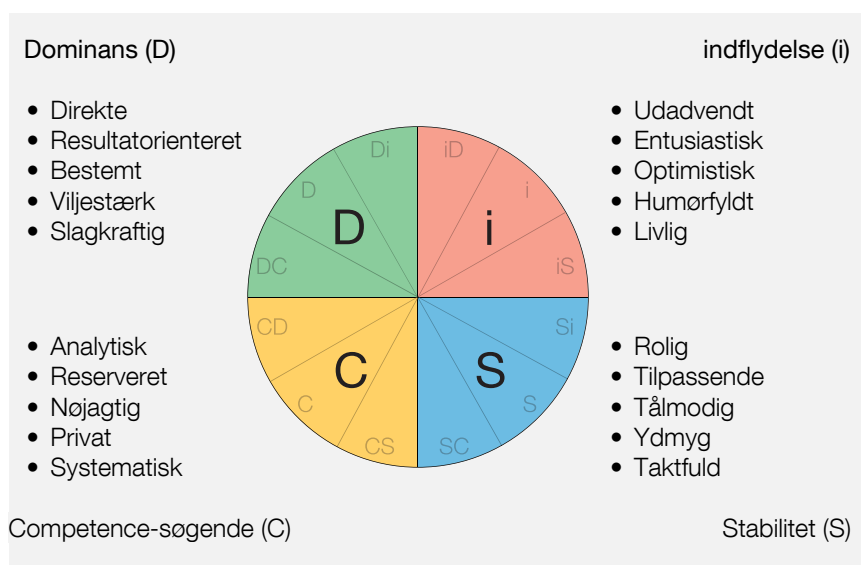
Dominans (D)

- Direkte
- Resultatorienteret
- Bestemt
- Viljestærk
- Slagkraftig

indflydelse (i)

- Udadvendt
- Entusiastisk
- Optimistisk
- Humørfyldt
- Livlig

Di
iD
D
i
D
i
DC
iS
CD
Si
C
S
C
S
CS
SC

- Analytisk
- Reserveret
- Nøjagtig
- Privat
- Systematisk

- Rolig
- Tilpassende
- Tålmodig
- Ydmyg
- Taktfuld

Competence-søgende (C)

Stabilitet (S)